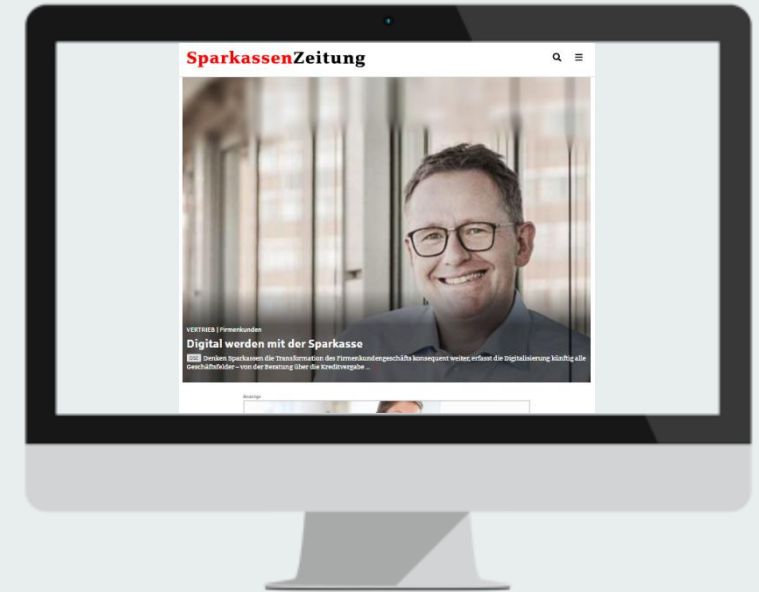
SparkassenZeitung

VERTRIEB | Firmenkunden

Digital werden mit der Sparkasse

SZ+ Denken Sparkassen die Transformation des Firmenkundengeschäfts konsequent weiter, erfasst die Digitalisierung künftig alle Geschäftsfelder – von der Beratung über die Kreditvergabe ...

Anzeige